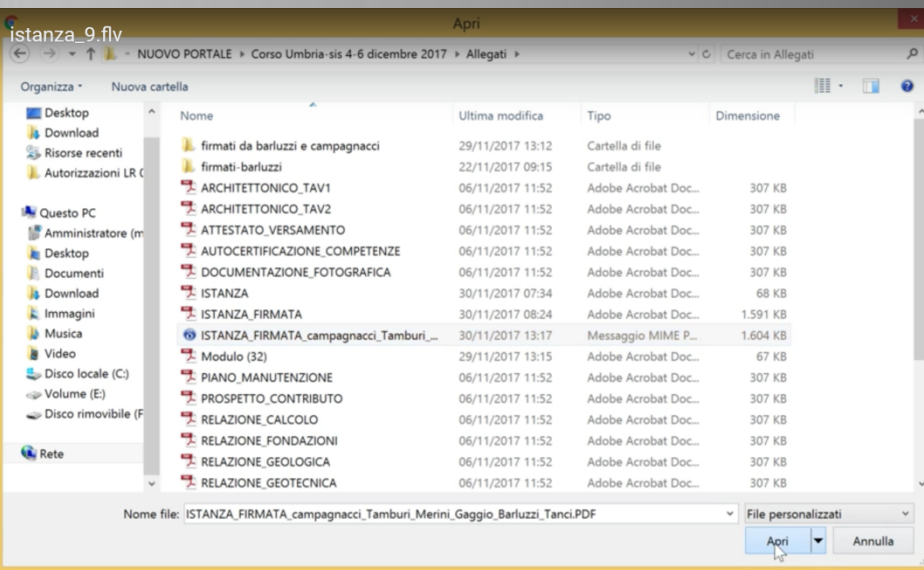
istanza_9.flv

Apri

NUOVO PORTALE ▸ Corso Umbria-sis 4-6 dicembre 2017 ▸ Allegati ▸

Cerca in Allegati

Organizza ▾ Nuova cartella

Desktop
Download
Risorse recenti
Autorizzazioni LR (
Questo PC
Amministratore (m
Desktop
Documenti
Download
Immagini
Musica
Video
Disco locale (C:)
Volume (E:)
Disco rimovibile (F
Rete

| Nome | Ultima modifica | Tipo | Dimensione |
|---|---|---|---|
| firmati da barluzzi e campagnacci | 29/11/2017 13:12 | Cartella di file | |
| firmati-barluzzi | 22/11/2017 09:15 | Cartella di file | |
| ARCHITETTONICO_TAV1 | 06/11/2017 11:52 | Adobe Acrobat Doc... | 307 KB |
| ARCHITETTONICO_TAV2 | 06/11/2017 11:52 | Adobe Acrobat Doc... | 307 KB |
| ATTESTATO_VERSAMENTO | 06/11/2017 11:52 | Adobe Acrobat Doc... | 307 KB |
| AUTOCERTIFICAZIONE_COMPETENZE | 06/11/2017 11:52 | Adobe Acrobat Doc... | 307 KB |
| DOCUMENTAZIONE_FOTOGRAFICA | 06/11/2017 11:52 | Adobe Acrobat Doc... | 307 KB |
| ISTANZA | 30/11/2017 07:34 | Adobe Acrobat Doc... | 68 KB |
| ISTANZA_FIRMATA | 30/11/2017 08:24 | Adobe Acrobat Doc... | 1.591 KB |
| ISTANZA_FIRMATA_campagnacci_Tamburi_... | 30/11/2017 13:17 | Messaggio MIME P... | 1.604 KB |
| Modulo (32) | 29/11/2017 13:15 | Adobe Acrobat Doc... | 67 KB |
| PIANO_MANUTENZIONE | 06/11/2017 11:52 | Adobe Acrobat Doc... | 307 KB |
| PROSPETTO_CONTRIBUTO | 06/11/2017 11:52 | Adobe Acrobat Doc... | 307 KB |
| RELAZIONE_CALCOLO | 06/11/2017 11:52 | Adobe Acrobat Doc... | 307 KB |
| RELAZIONE_FONDAZIONI | 06/11/2017 11:52 | Adobe Acrobat Doc... | 307 KB |
| RELAZIONE_GEOLOGICA | 06/11/2017 11:52 | Adobe Acrobat Doc... | 307 KB |
| RELAZIONE_GEOTECNICA | 06/11/2017 11:52 | Adobe Acrobat Doc... | 307 KB |

Nome file: ISTANZA_FIRMATA_campagnacci_Tamburi_Merini_Gaggio_Barluzzi_Tanci.PDF

File personalizzati

Apri

Annulla